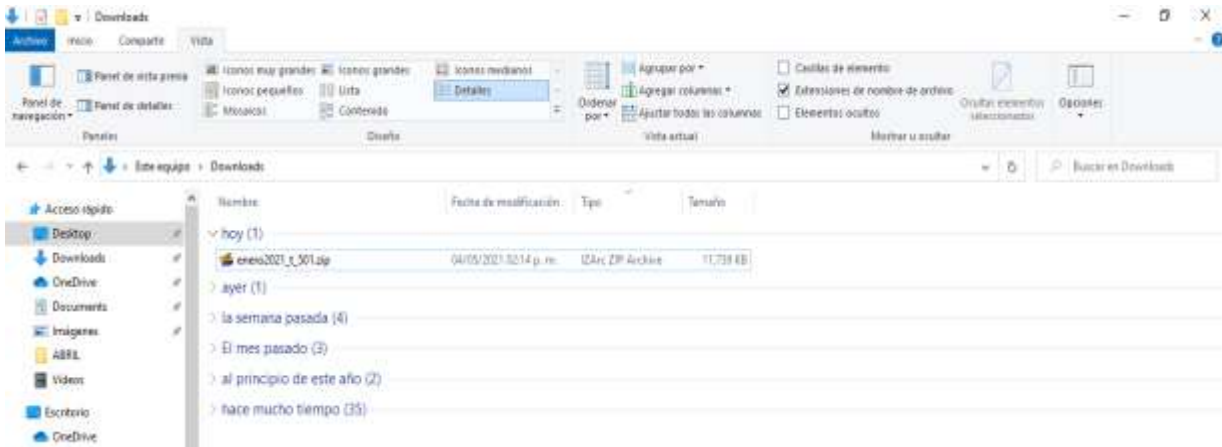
Downloads

Archivo Inicio Compartir Vista

Panel de navegación
Panel de vista previa
Panel de detalles
Paneles

Iconos muy grandes
Iconos grandes
Iconos medianos
Iconos pequeños
Lista
Detalles
Mosaicos
Contenido
Diseño

Ordenar por
Agrupar por
Agregar columnas
Ajustar todas las columnas
Vista actual

Casillas de elemento
Extensiones de nombre de archivo
Elementos ocultos
Ocultar elementos seleccionados
Mostrar u ocultar
Opciones

Este equipo > Downloads

Buscar en Downloads

Acceso rápido
Desktop
Downloads
OneDrive
Documents
Imágenes
ABRIL
Videos
Escritorio
OneDrive

Nombre
Fecha de modificación
Tipo
Tamaño

hoy (1)
enero2021_t_501.zip 04/05/2021 02:14 p. m. IZArc ZIP Archive 11,739 KB
ayer (1)
la semana pasada (4)
El mes pasado (3)
al principio de este año (2)
hace mucho tiempo (35)